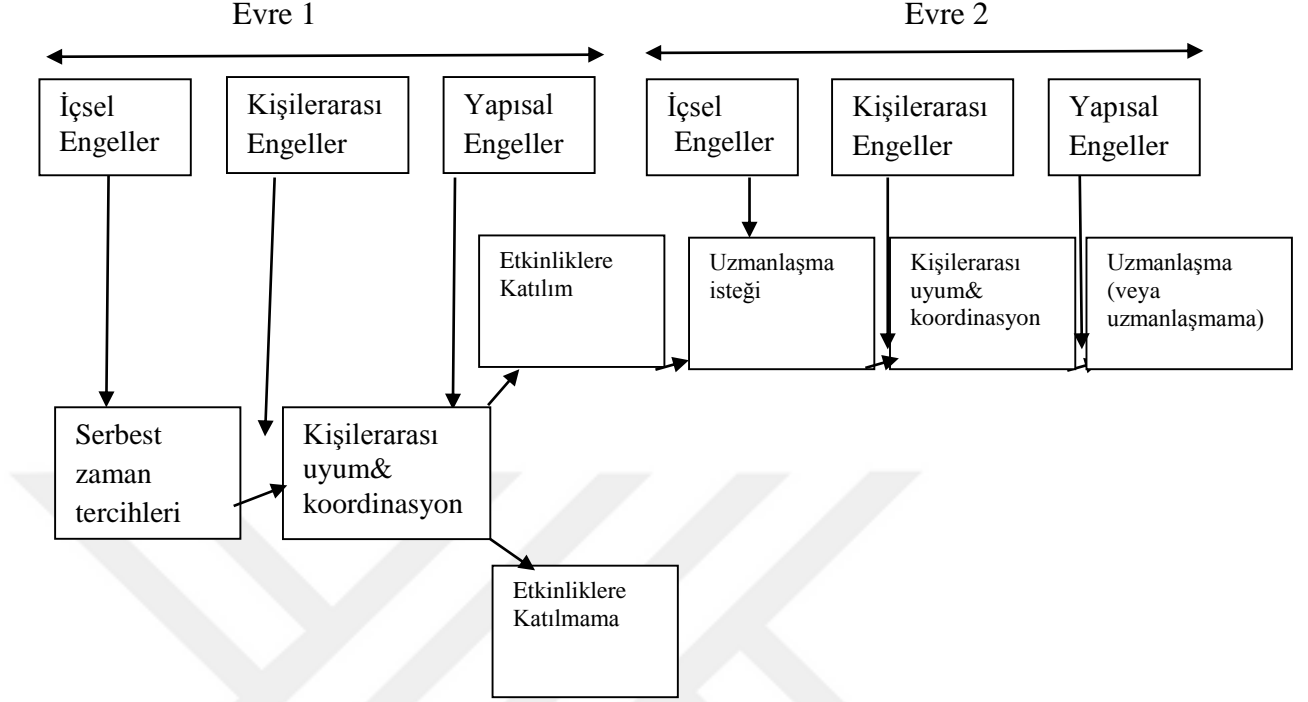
Evre 1

Evre 2

İçsel Engeller

Kişilerarası Engeller

Yapısal Engeller

İçsel Engeller

Kişilerarası Engeller

Yapısal Engeller

Etkinliklere Katılım

Uzmanlaşma isteği

Kişilerarası uyum& koordinasyon

Uzmanlaşma (veya uzmanlaşmama)

Serbest zaman tercihleri

Kişilerarası uyum& koordinasyon

Etkinliklere Katılmama